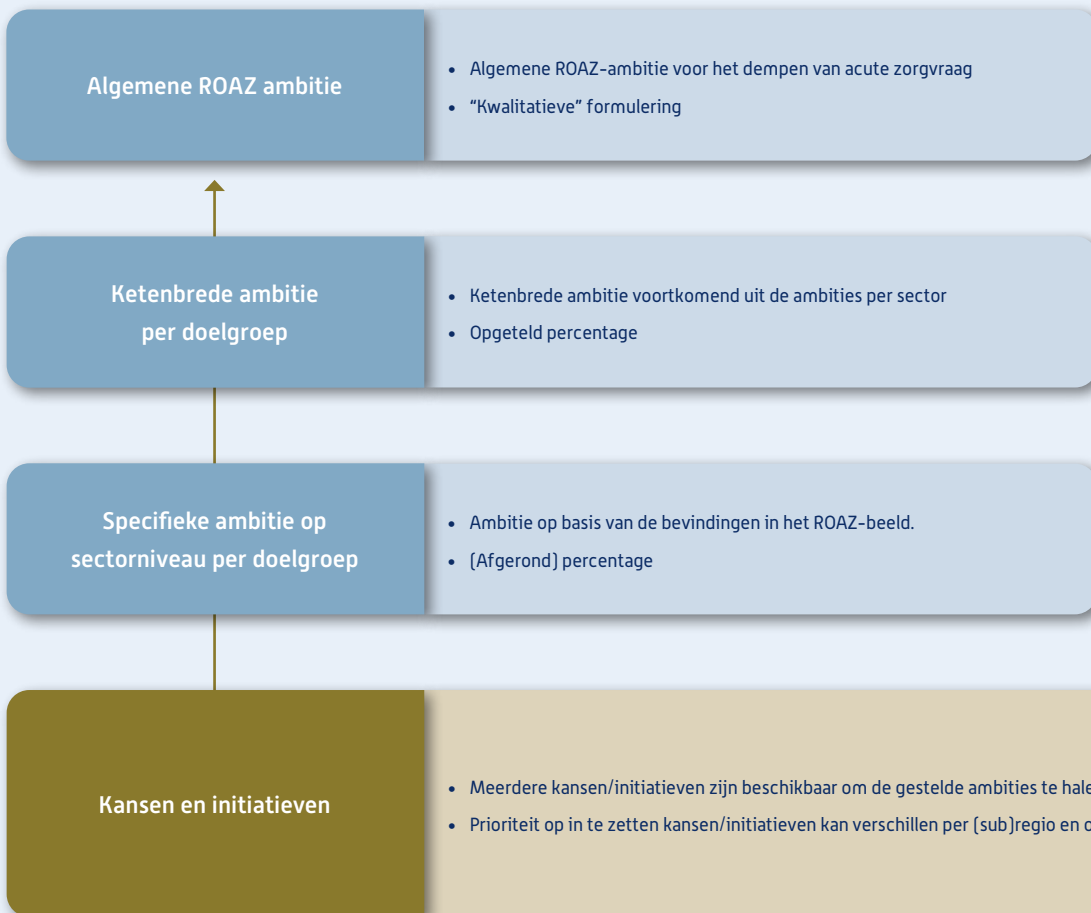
Algemene ROAZ ambitie

- Algemene ROAZ-ambitie voor het dempen van acute zorgvraag
- “Kwalitatieve” formulering

Ketenbrede ambitie per doelgroep

- Ketenbrede ambitie voortkomend uit de ambities per sector
- Opgeteld percentage

Specifieke ambitie op sectorniveau per doelgroep

- Ambitie op basis van de bevindingen in het ROAZ-beeld.
- (Afgerond) percentage

Kansen en initiatieven

- Meerdere kansen/initiatieven zijn beschikbaar om de gestelde ambities te hale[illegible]
- Prioriteit op in te zetten kansen/initiatieven kan verschillen per (sub)regio en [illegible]